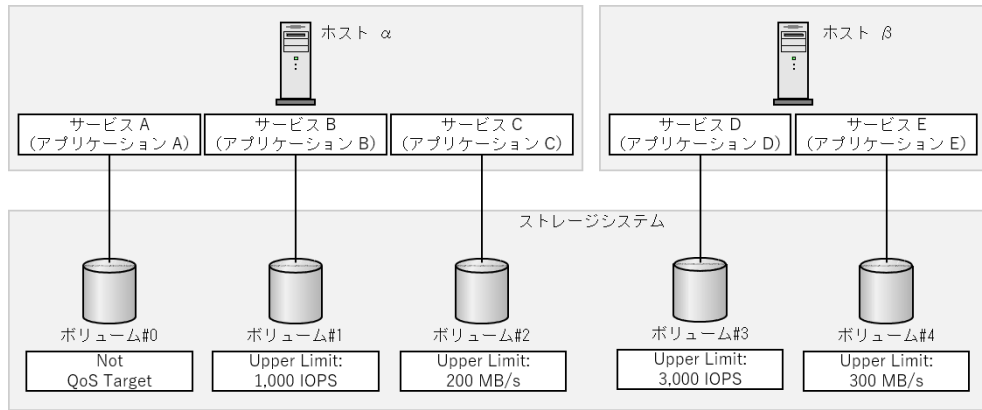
ホスト α

サービス A
（アプリケーション A）

サービス B
（アプリケーション B）

サービス C
（アプリケーション C）

ホスト β

サービス D
（アプリケーション D）

サービス E
（アプリケーション E）

ストレージシステム

ボリューム#0
Not QoS Target

ボリューム#1
Upper Limit: 1,000 IOPS

ボリューム#2
Upper Limit: 200 MB/s

ボリューム#3
Upper Limit: 3,000 IOPS

ボリューム#4
Upper Limit: 300 MB/s